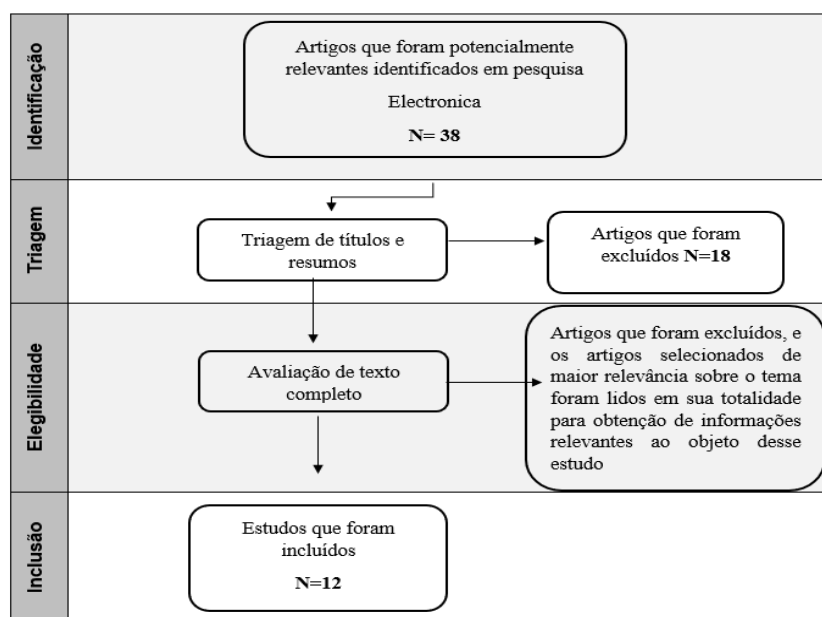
Identificação

Artigos que foram potencialmente relevantes identificados em pesquisa

Electronica

**N= 38**

Triagem

Triagem de títulos e resumos

Artigos que foram excluídos **N=18**

Elegibilidade

Avaliação de texto completo

Artigos que foram excluídos, e os artigos selecionados de maior relevância sobre o tema foram lidos em sua totalidade para obtenção de informações relevantes ao objeto desse estudo

Inclusão

Estudos que foram incluídos

**N=12**